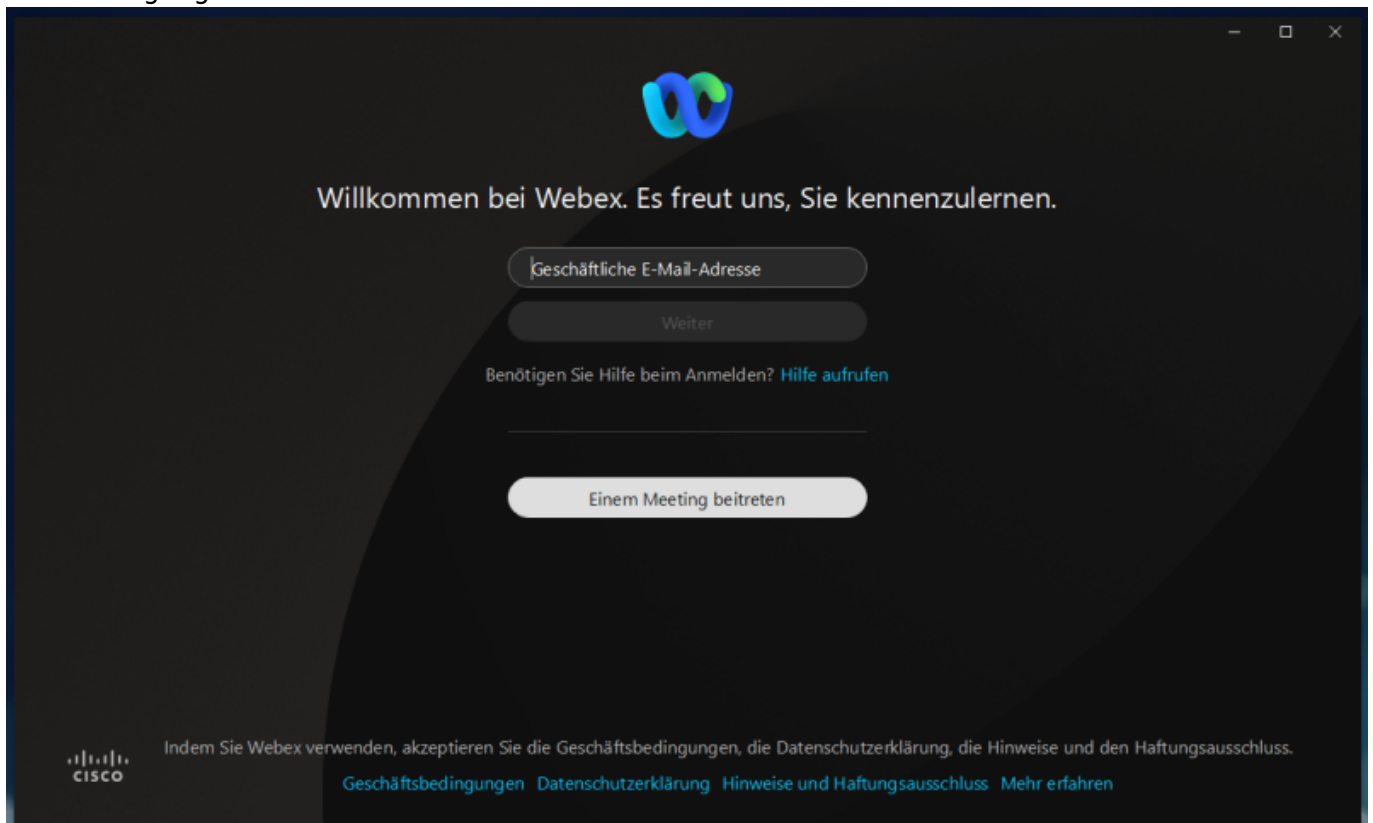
Willkommen bei Webex. Es freut uns, Sie kennenzulernen.

Geschäftliche E-Mail-Adresse

Weiter

Benötigen Sie Hilfe beim Anmelden? Hilfe aufrufen

Einem Meeting beitreten

cisco

Indem Sie Webex verwenden, akzeptieren Sie die Geschäftsbedingungen, die Datenschutzerklärung, die Hinweise und den Haftungsausschluss.

Geschäftsbedingungen Datenschutzerklärung Hinweise und Haftungsausschluss Mehr erfahren